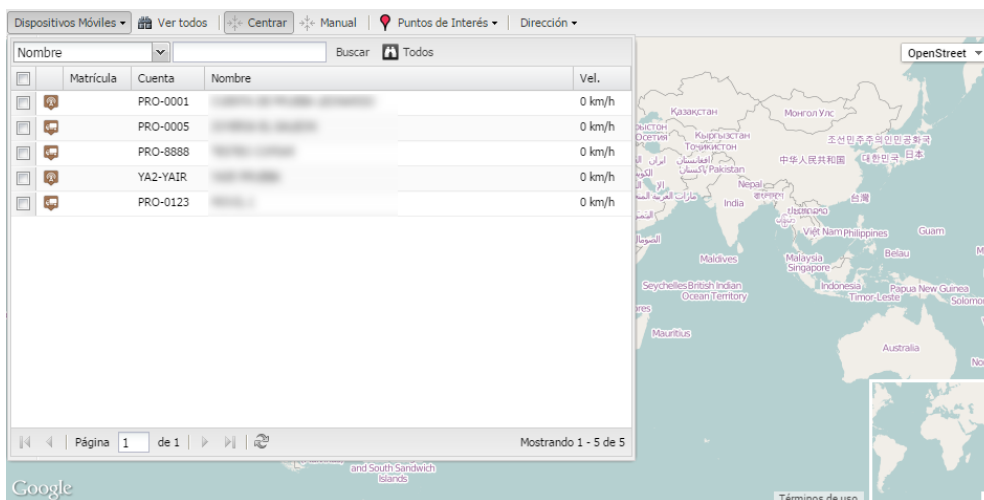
Dispositivos Móviles ▾ Ver todos Centrar Manual Puntos de Interés ▾ Dirección ▾

Nombre Buscar Todos

| | | Matrícula | Cuenta | Nombre | Vel. |
|---|---|---|---|---|---|
| | | | PRO-0001 | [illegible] | 0 km/h |
| | | | PRO-0005 | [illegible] | 0 km/h |
| | | | PRO-8888 | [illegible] | 0 km/h |
| | | | YA2-YAIR | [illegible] | 0 km/h |
| | | | PRO-0123 | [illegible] | 0 km/h |

Página 1 de 1

Mostrando 1 - 5 de 5

OpenStreet

Казақстан
Монгол Улс
Кыргызстан
Тоҷикистон
조선민주주의인민공화국
대한민국
日本
中华人民共和国
افغانستان
پاکستان
Pakistan
ایران
Nepal
India
台灣
Việt Nam
Philippines
Guam
Maldives
Malaysia
Singapore
Belau
Seychelles
British Indian Ocean Territory
Indonesia
Papua New Guinea
Timor-Leste
Solomo
Mauritius
Australia
No
and South Sandwich Islands
Google
Términos de uso